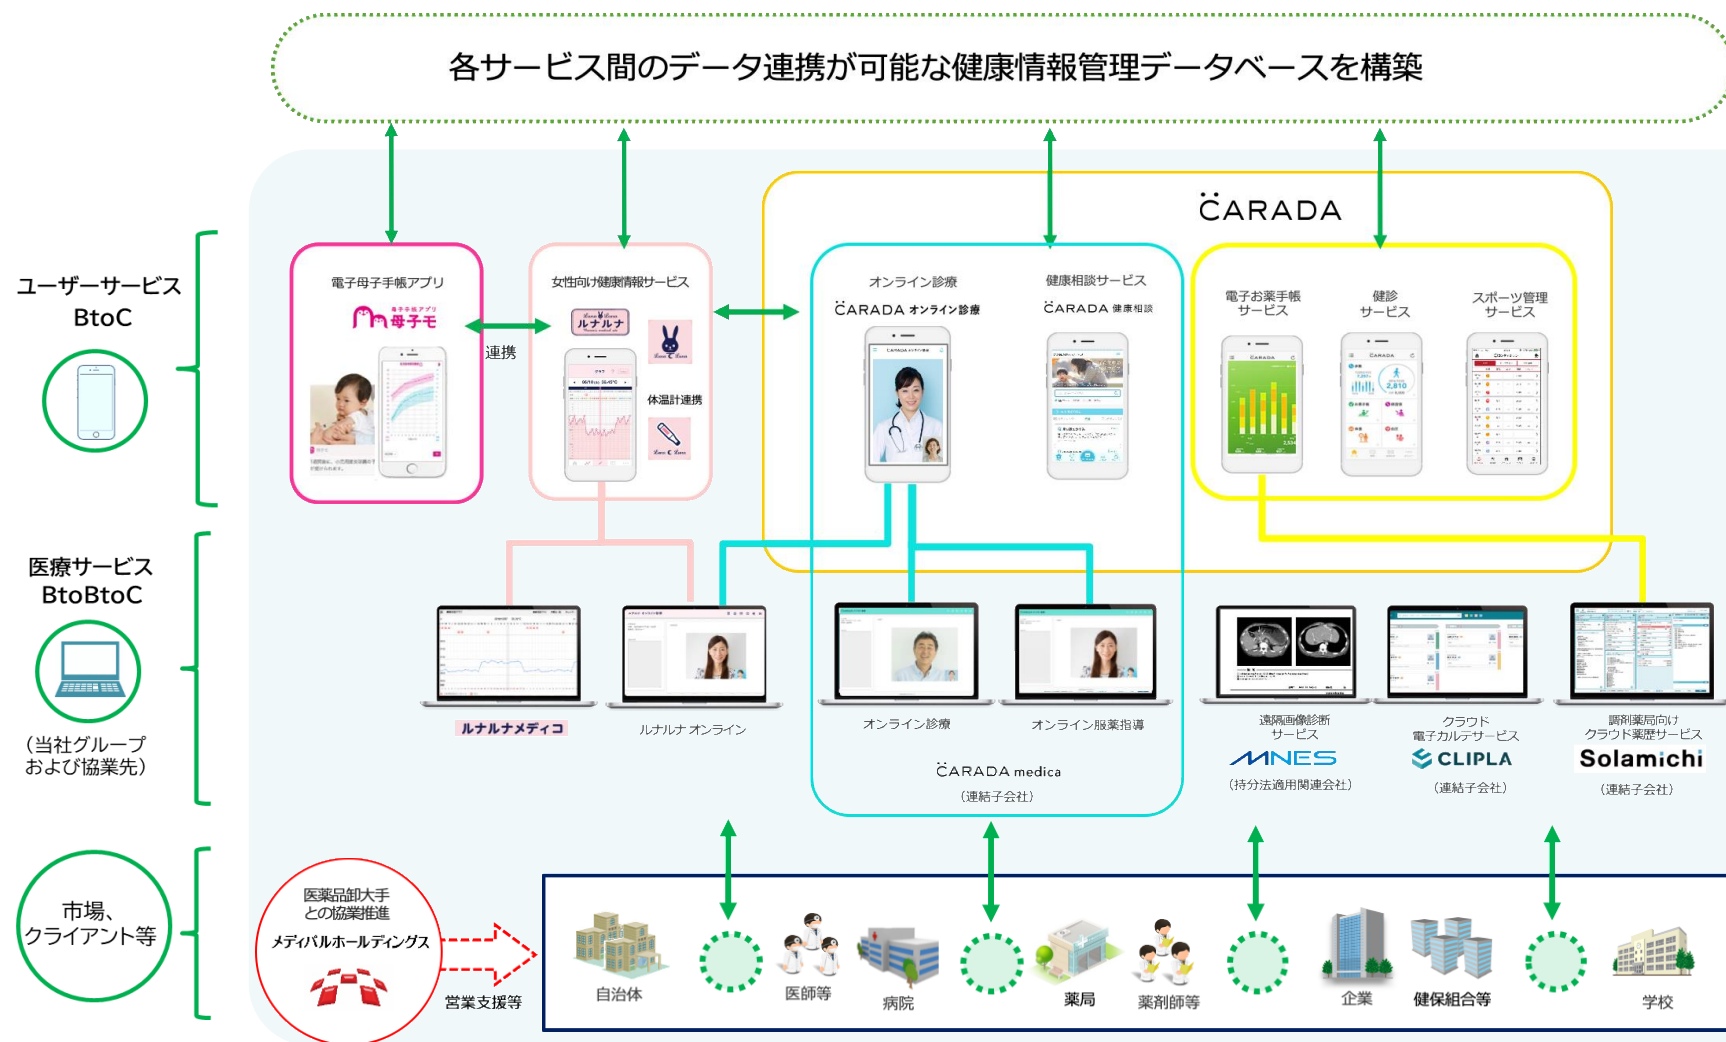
各サービス間のデータ連携が可能な健康情報管理データベースを構築

ユーザーサービス
BtoC

医療サービス
BtoBtoC

(当社グループ
および協業先)

市場、
クライアント等

CARADA

電子母子手帳アプリ
母子モ

連携

女性向け健康情報サービス
ルナルナ

体温計連携

オンライン診療
CARADA オンライン診療

健康相談サービス
CARADA 健康相談

電子お薬手帳
サービス

健診
サービス

スポーツ管理
サービス

ルナルナメディコ

ルナルナ オンライン

オンライン診療

オンライン服薬指導

CARADA medica
(連結子会社)

遠隔画像診断
サービス
MNES
(持分法適用関連会社)

クラウド
電子カルテサービス
CLIPLA
(連結子会社)

調剤薬局向け
クラウド薬歴サービス
Solamichi
(連結子会社)

医薬品卸大手
との協業推進
メディパルホールディングス

営業支援等

自治体

医師等

病院

薬局

薬剤師等

企業

健保組合等

学校